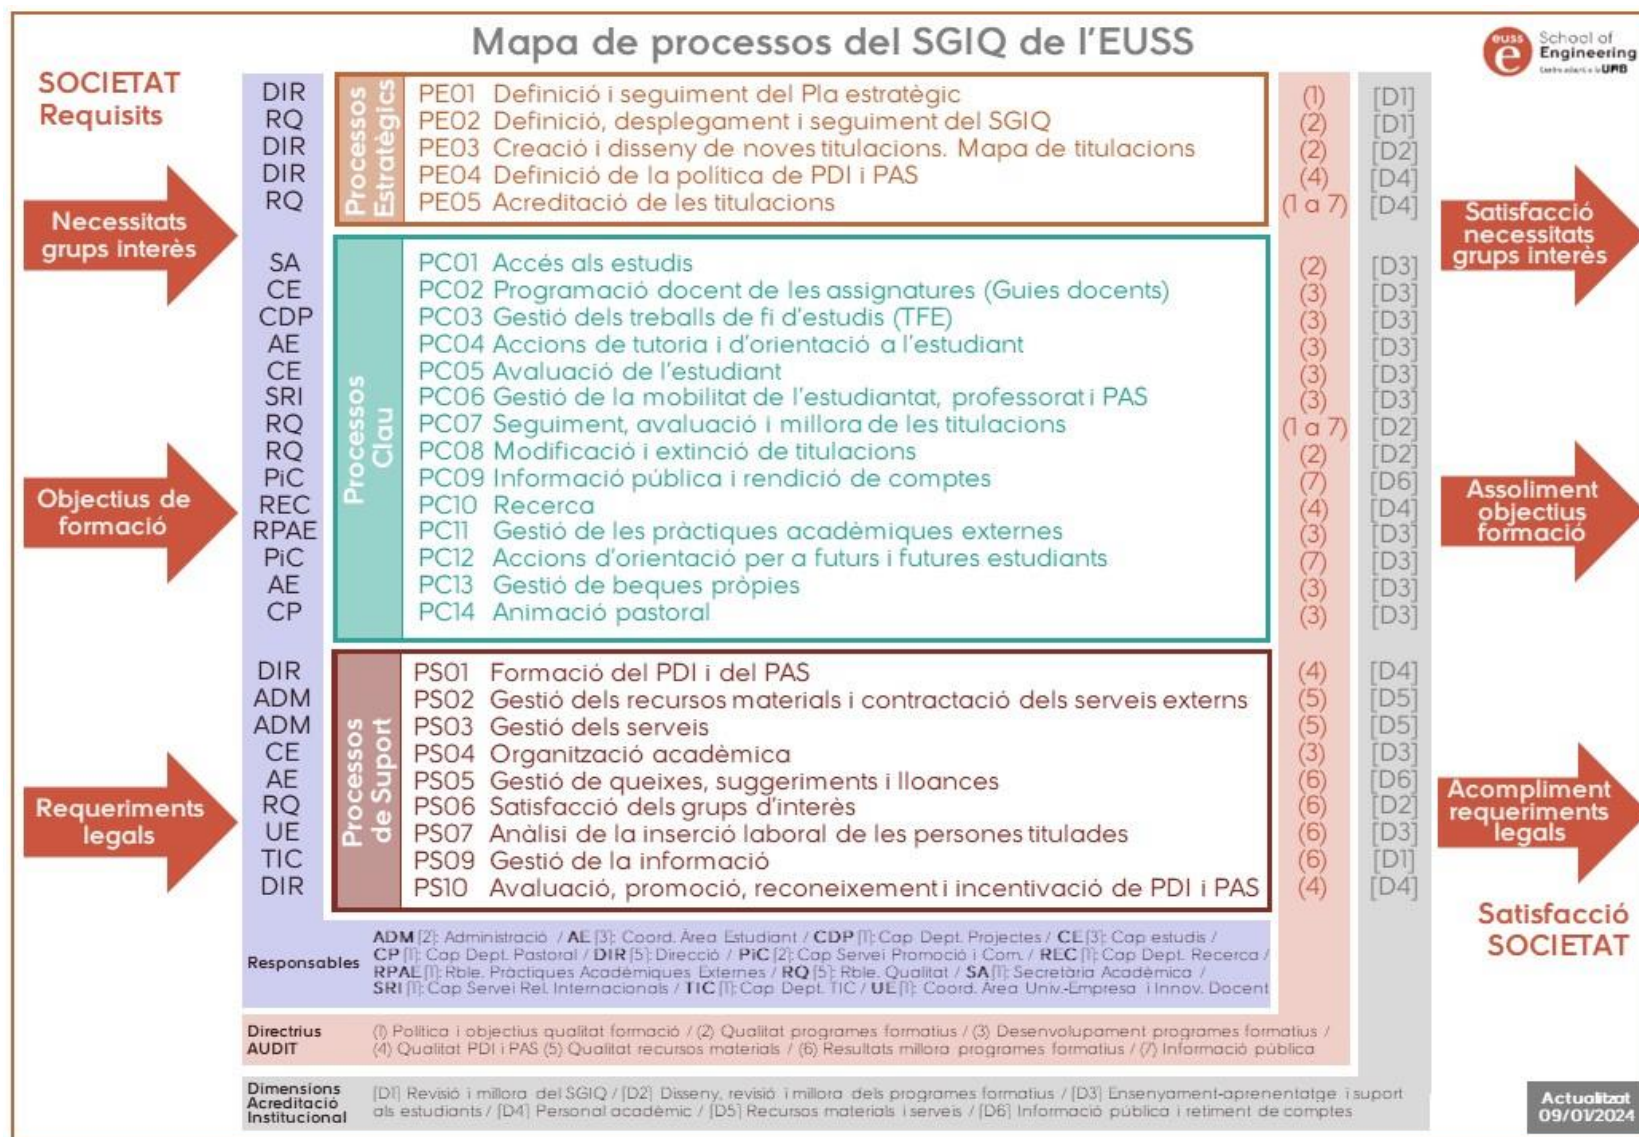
Mapa de processos del SGIQ de l'EUSS

School of Engineering

SOCIETAT Requisits

Necessitats grups interès

Objectius de formació

Requeriments legals

| | | | | |
|---|---|---|---|---|
| DIR | Processos Estratègics | PE01 Definició i seguiment del Pla estratègic | (1) | [D1] |
| RQ | | PE02 Definició, desplegament i seguiment del SGIQ | (2) | [D1] |
| DIR | | PE03 Creació i disseny de noves titulacions. Mapa de titulacions | (2) | [D2] |
| DIR | | PE04 Definició de la política de PDI i PAS | (4) | [D4] |
| RQ | | PE05 Acreditació de les titulacions | (1 a 7) | [D4] |
| SA | Processos Clau | PC01 Accés als estudis | (2) | [D3] |
| CE | | PC02 Programació docent de les assignatures (Guies docents) | (3) | [D3] |
| CDP | | PC03 Gestió dels treballs de fi d'estudis (TFE) | (3) | [D3] |
| AE | | PC04 Accions de tutoria i d'orientació a l'estudiant | (3) | [D3] |
| CE | | PC05 Avaluació de l'estudiant | (3) | [D3] |
| SRI | | PC06 Gestió de la mobilitat de l'estudiantat, professorat i PAS | (3) | [D3] |
| RQ | | PC07 Seguiment, avaluació i millora de les titulacions | (1 a 7) | [D2] |
| RQ | | PC08 Modificació i extinció de titulacions | (2) | [D2] |
| PiC | | PC09 Informació pública i rendició de comptes | (7) | [D6] |
| REC | | PC10 Recerca | (4) | [D4] |
| RPAE | | PC11 Gestió de les pràctiques acadèmiques externes | (3) | [D3] |
| PiC | | PC12 Accions d'orientació per a futurs i futures estudiants | (7) | [D3] |
| AE | | PC13 Gestió de beques pròpies | (3) | [D3] |
| CP | | PC14 Animació pastoral | (3) | [D3] |
| DIR | Processos de Suport | PS01 Formació del PDI i del PAS | (4) | [D4] |
| ADM | | PS02 Gestió dels recursos materials i contractació dels serveis externs | (5) | [D5] |
| ADM | | PS03 Gestió dels serveis | (5) | [D5] |
| CE | | PS04 Organització acadèmica | (3) | [D3] |
| AE | | PS05 Gestió de queixes, suggeriments i lloances | (6) | [D6] |
| RQ | | PS06 Satisfacció dels grups d'interès | (6) | [D2] |
| UE | | PS07 Anàlisi de la inserció laboral de les persones titulades | (6) | [D3] |
| TIC | | PS09 Gestió de la informació | (6) | [D1] |
| DIR | | PS10 Avaluació, promoció, reconeixement i incentivació de PDI i PAS | (4) | [D4] |

Satisfacció necessitats grups interès

Assoliment objectius formació

Acompliment requeriments legals

Satisfacció SOCIETAT

Responsables ADM [2]: Administració / AE [3]: Coord. Àrea Estudiant / CDP [1]: Cap Dept. Projectes / CE [3]: Cap estudis / CP [1]: Cap Dept. Pastoral / DIR [5]: Direcció / PiC [2]: Cap Servei Promoció i Com. / REC [1]: Cap Dept. Recerca / RPAE [1]: Rble. Pràctiques Acadèmiques Externes / RQ [5]: Rble. Qualitat / SA [1]: Secretaria Acadèmica / SRI [1]: Cap Servei Rel. Internacionals / TIC [1]: Cap Dept. TIC / UE [1]: Coord. Àrea Univ.-Empresa i Innov. Docent

Directrius AUDIT (1) Política i objectius qualitat formació / (2) Qualitat programes formatius / (3) Desenvolupament programes formatius / (4) Qualitat PDI i PAS (5) Qualitat recursos materials / (6) Resultats millora programes formatius / (7) Informació pública

Dimensions Acreditació Institucional [D1] Revisió i millora del SGIQ / [D2] Disseny, revisió i millora dels programes formatius / [D3] Ensenyament-aprenentatge i suport als estudiants / [D4] Personal acadèmic / [D5] Recursos materials i serveis / [D6] Informació pública i retiment de comptes

Actualitzat 09/01/2024